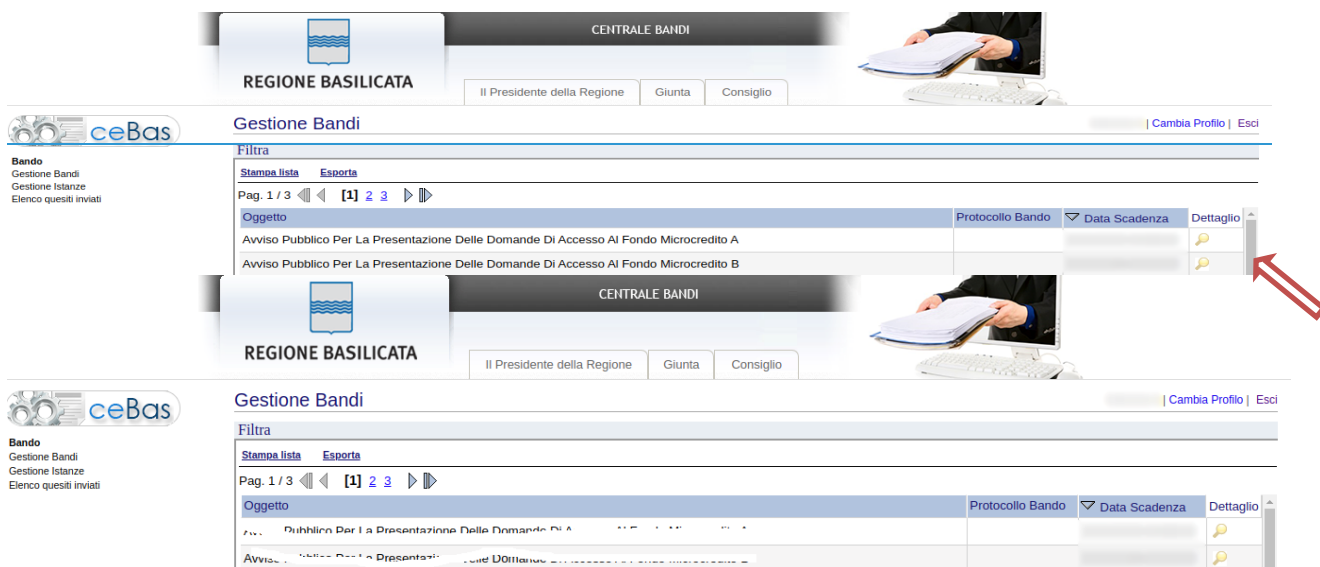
REGIONE BASILICATA

CENTRALE BANDI

Il Presidente della Regione | Giunta | Consiglio

ceBas

Gestione Bandi

| Cambia Profilo | Esci

Bando
Gestione Bandi
Gestione Istanze
Elenco quesiti inviati

Filtra

Stampa lista Esporta

Pag. 1 / 3 [1] 2 3

| Oggetto | Protocollo Bando | Data Scadenza | Dettaglio |
|---|---|---|---|
| Avviso Pubblico Per La Presentazione Delle Domande Di Accesso Al Fondo Microcredito A | | | |
| Avviso Pubblico Per La Presentazione Delle Domande Di Accesso Al Fondo Microcredito B | | | |

REGIONE BASILICATA

CENTRALE BANDI

Il Presidente della Regione | Giunta | Consiglio

ceBas

Gestione Bandi

| Cambia Profilo | Esci

Bando
Gestione Bandi
Gestione Istanze
Elenco quesiti inviati

Filtra

Stampa lista Esporta

Pag. 1 / 3 [1] 2 3

| Oggetto | Protocollo Bando | Data Scadenza | Dettaglio |
|---|---|---|---|
| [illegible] Pubblico Per La Presentazione Delle Domande Di A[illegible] | | | |
| Avviso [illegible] | | | |